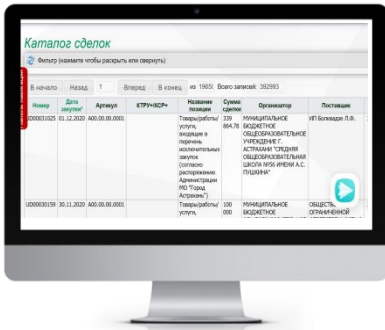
Каталог сделок

Фильтр (нажмите чтобы раскрыть или свернуть)

В начало Назад 1 Вперед В конец из 19650 Всего записей: 392593

| Номер | Дата закупки* | Артикул | КТРУ+ОКПД* | Название позиции | Сумма сделки | Организатор | Поставщик |
|---|---|---|---|---|---|---|---|
| UD00031025 | 01.12.2020 | A00.00.00.0001 | | Товары(работы/услуги), входящие в перечень исключительных закупок (согласно распоряжению Администрации МО "Город Астрахань") | 339 864.78 | МУНИЦИПАЛЬНОЕ БЮДЖЕТНОЕ ОБЩЕОБРАЗОВАТЕЛЬНОЕ УЧРЕЖДЕНИЕ Г. АСТРАХАНИ "СРЕДНЯЯ ОБЩЕОБРАЗОВАТЕЛЬНАЯ ШКОЛА №56 ИМЕНИ А.С. ПУШКИНА" | ИП Богомазан Л.Ф. |
| UD00030159 | 30.11.2020 | A00.00.00.0001 | | Товары(работы/услуги), | 100 000 | МУНИЦИПАЛЬНОЕ БЮДЖЕТНОЕ | ОБЩЕСТВО ОГРАНИЧЕННОЙ |